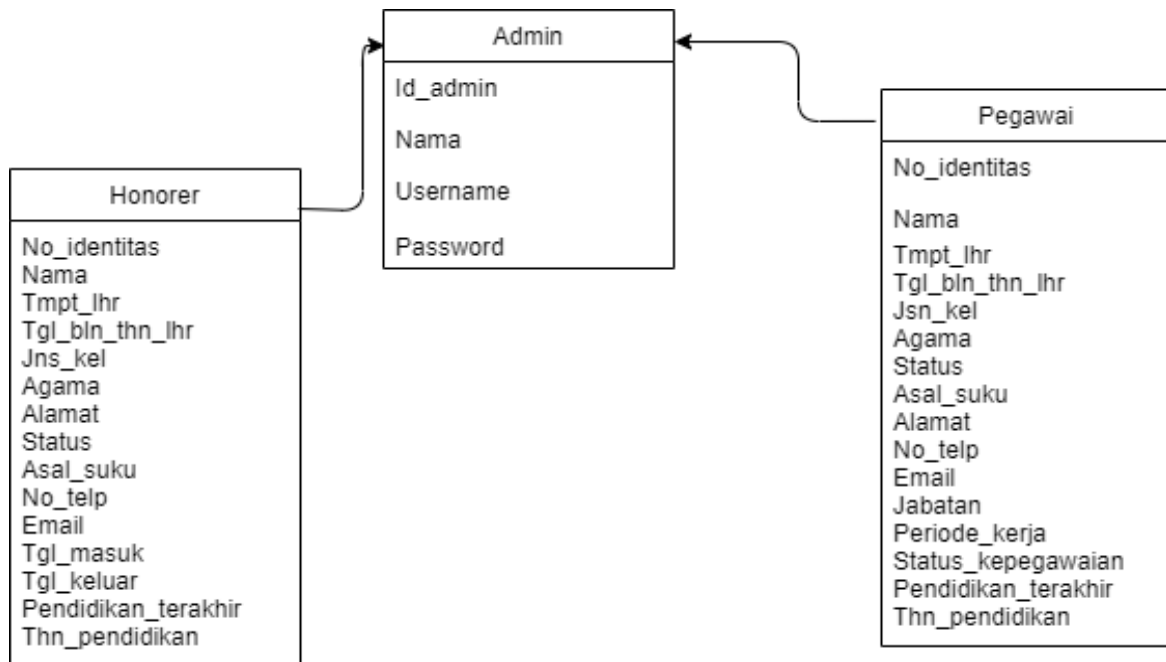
Admin

Id_admin

Nama

Username

Password

Honorer

No_identitas
Nama
Tmpt_lhr
Tgl_bln_thn_lhr
Jns_kel
Agama
Alamat
Status
Asal_suku
No_telp
Email
Tgl_masuk
Tgl_keluar
Pendidikan_terakhir
Thn_pendidikan

Pegawai

No_identitas

Nama
Tmpt_lhr
Tgl_bln_thn_lhr
Jsn_kel
Agama
Status
Asal_suku
Alamat
No_telp
Email
Jabatan
Periode_kerja
Status_kepegawaian
Pendidikan_terakhir
Thn_pendidikan